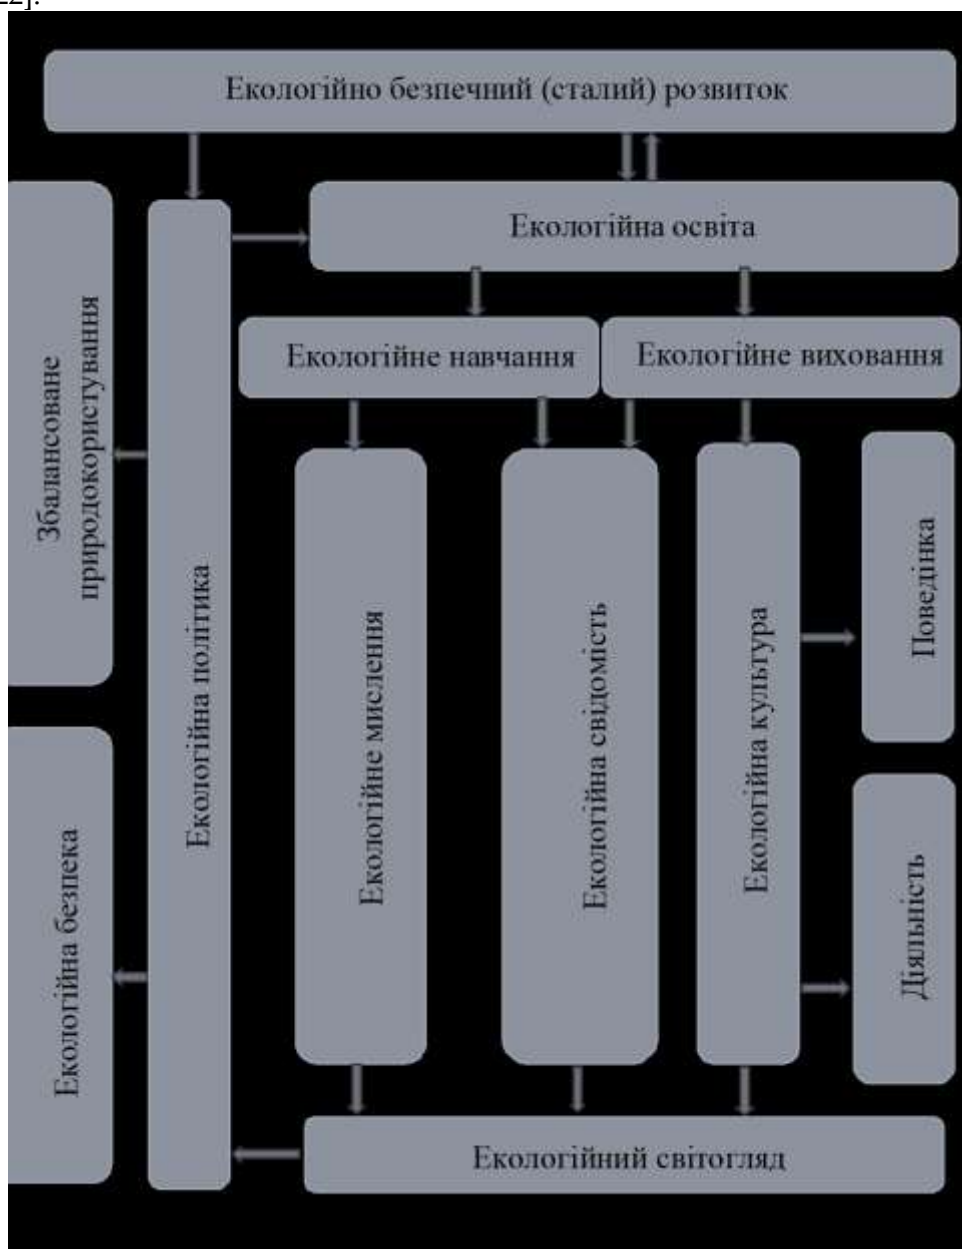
Екологічно безпечний (сталий) розвиток

Екологічна освіта

Екологічне навчання

Екологічне виховання

Збалансоване природокористування

Екологічна політика

Екологічне мислення

Екологічна свідомість

Екологічна культура

Поведінка

Діяльність

Екологічна безпека

Екологічний світогляд